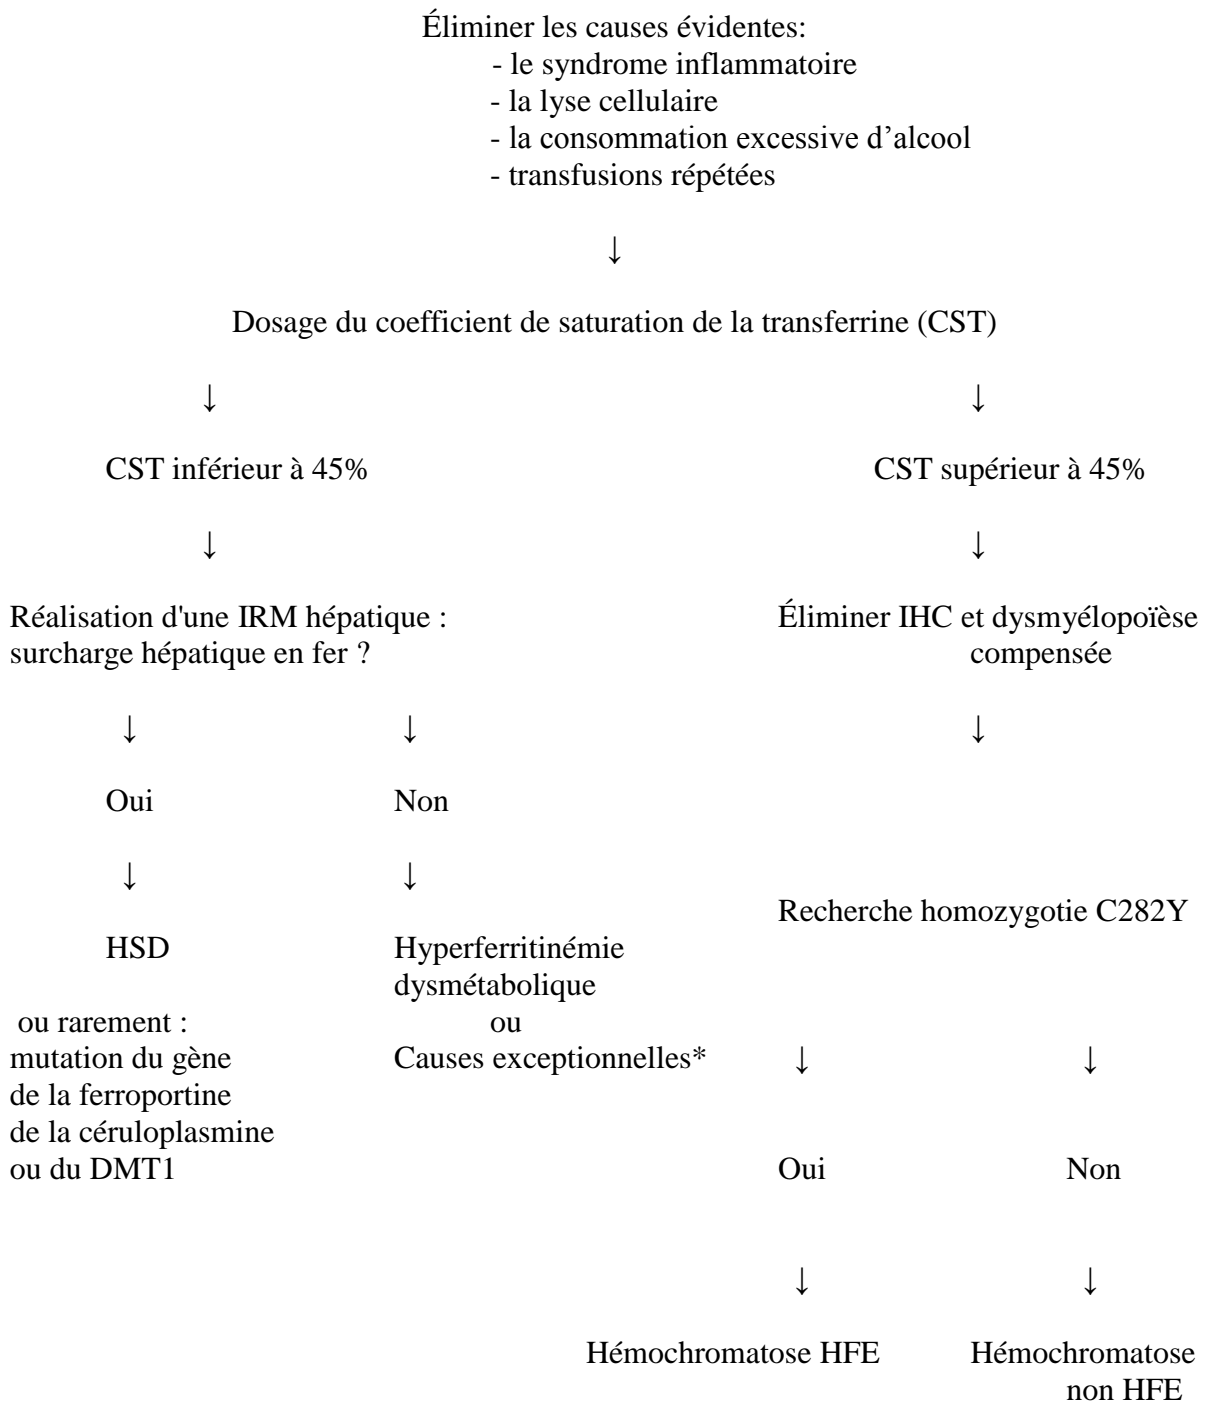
Éliminer les causes évidentes:
- le syndrome inflammatoire
- la lyse cellulaire
- la consommation excessive d'alcool
- transfusions répétées

↓

Dosage du coefficient de saturation de la transferrine (CST)

↓

CST inférieur à 45%

↓

Réalisation d'une IRM hépatique : surcharge hépatique en fer ?

↓

Oui

↓

HSD

ou rarement : mutation du gène de la ferroportine de la céruloplasmine ou du DMT1

↓

Non

↓

Hyperferritinémie dysmétabolique ou Causes exceptionnelles*

↓

CST supérieur à 45%

↓

Éliminer IHC et dysmyélopoïèse compensée

↓

Recherche homozygotie C282Y

↓

Oui

↓

Hémochromatose HFE

↓

Non

↓

Hémochromatose non HFE